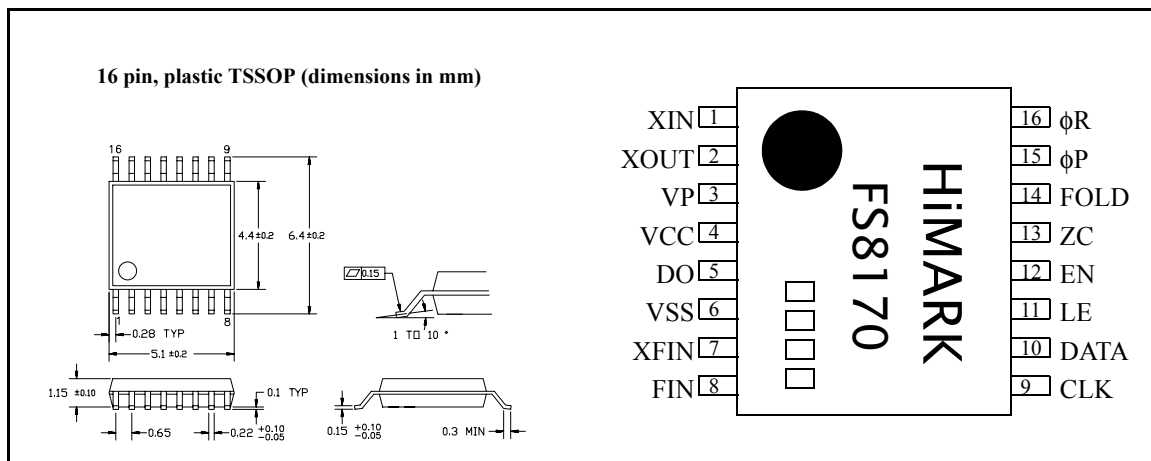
16 pin, plastic TSSOP (dimensions in mm)

16 9

4.4±0.2

6.4±0.2

1 8

0.28 TYP

5.1±0.2

0.15

1 TO 10 °

1.15 ±0.10

0.1 TYP

0.65

0.22 $^{+0.10}_{-0.05}$

0.15 $^{+0.10}_{-0.05}$

0.3 MIN

XIN 1
XOUT 2
VP 3
VCC 4
DO 5
VSS 6
XFIN 7
FIN 8

HiMARK
FS8170

16 φR
15 φP
14 FOLD
13 ZC
12 EN
11 LE
10 DATA
9 CLK